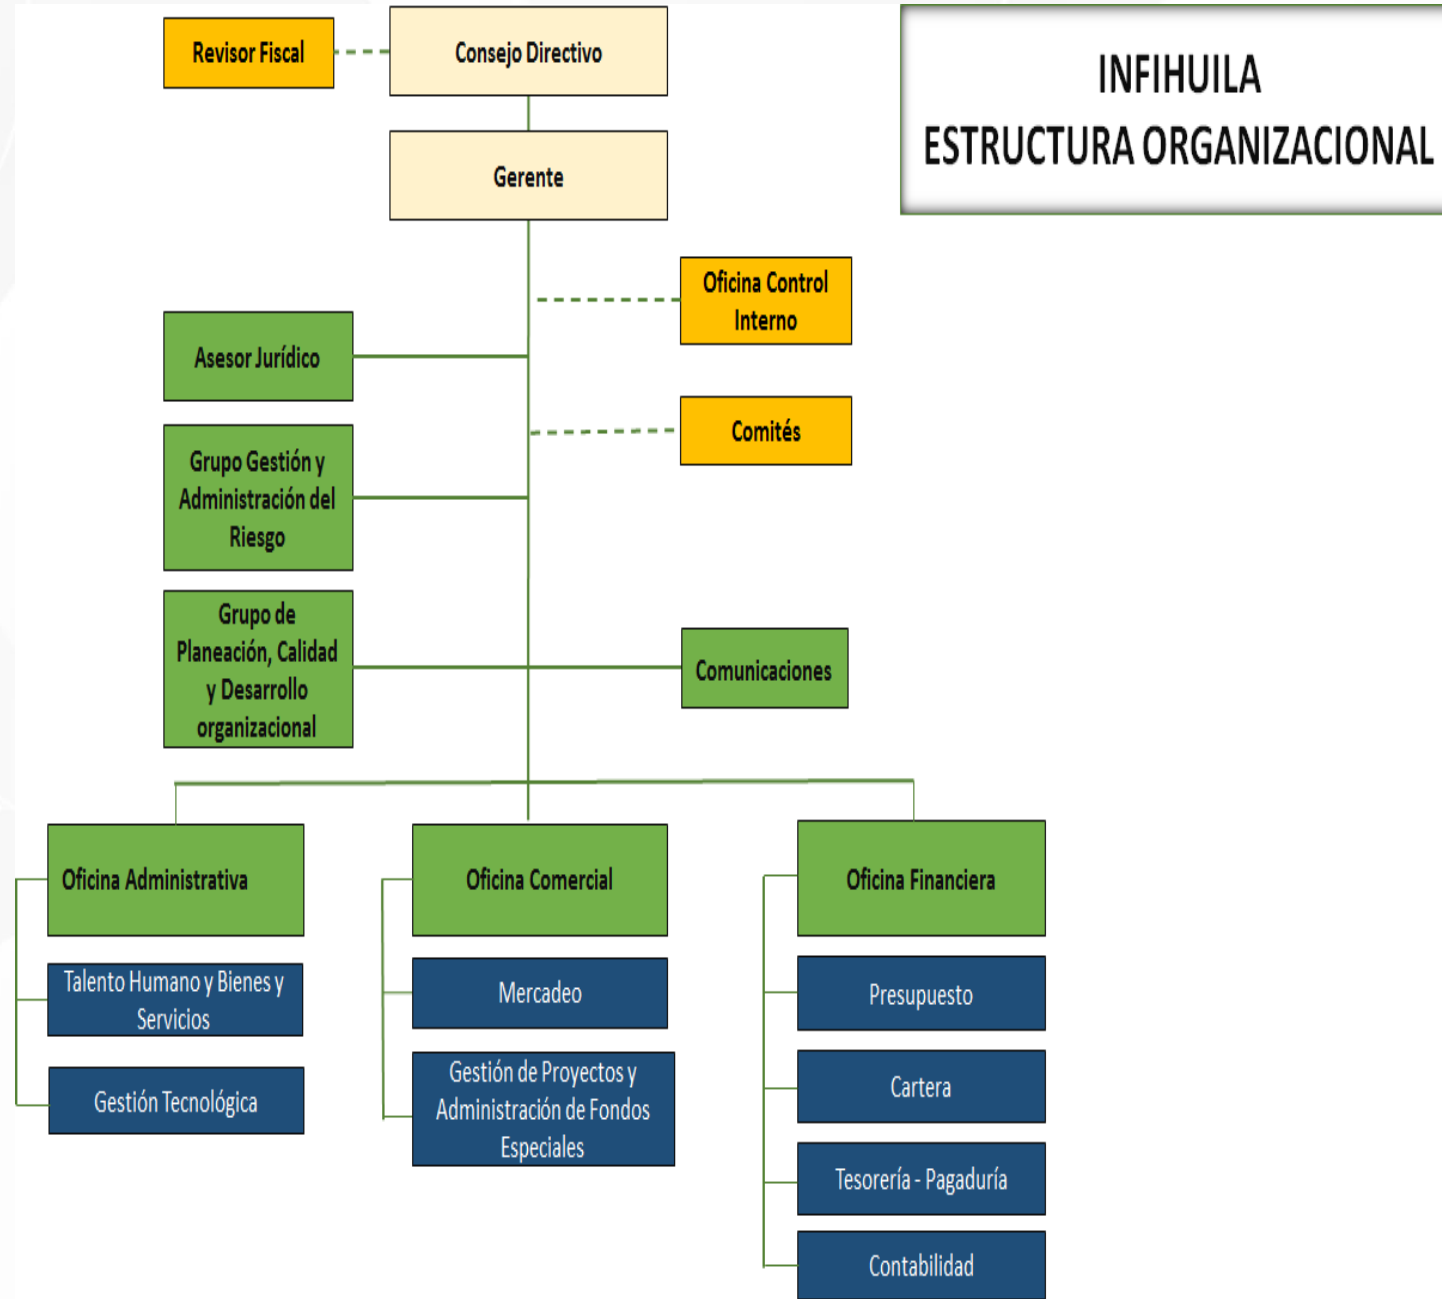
INFIHUILA
ESTRUCTURA ORGANIZACIONAL

Revisor Fiscal

Consejo Directivo

Gerente

Oficina Control Interno

Asesor Jurídico

Comités

Grupo Gestión y Administración del Riesgo

Grupo de Planeación, Calidad y Desarrollo organizacional

Comunicaciones

Oficina Administrativa

Talento Humano y Bienes y Servicios

Gestión Tecnológica

Oficina Comercial

Mercadeo

Gestión de Proyectos y Administración de Fondos Especiales

Oficina Financiera

Presupuesto

Cartera

Tesorería - Pagaduría

Contabilidad